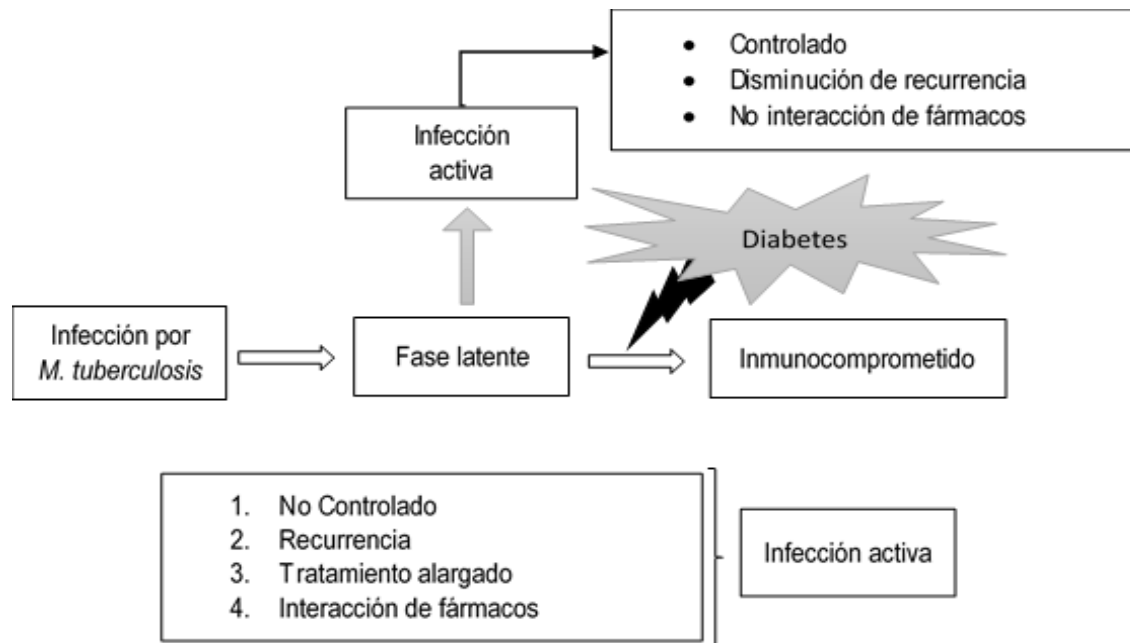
- Controlado
- Disminución de recurrencia
- No interacción de fármacos

Infección activa

Diabetes

Infección por *M. tuberculosis*

Fase latente

Inmunocomprometido

1. No Controlado
2. Recurrencia
3. Tratamiento alargado
4. Interacción de fármacos

Infección activa